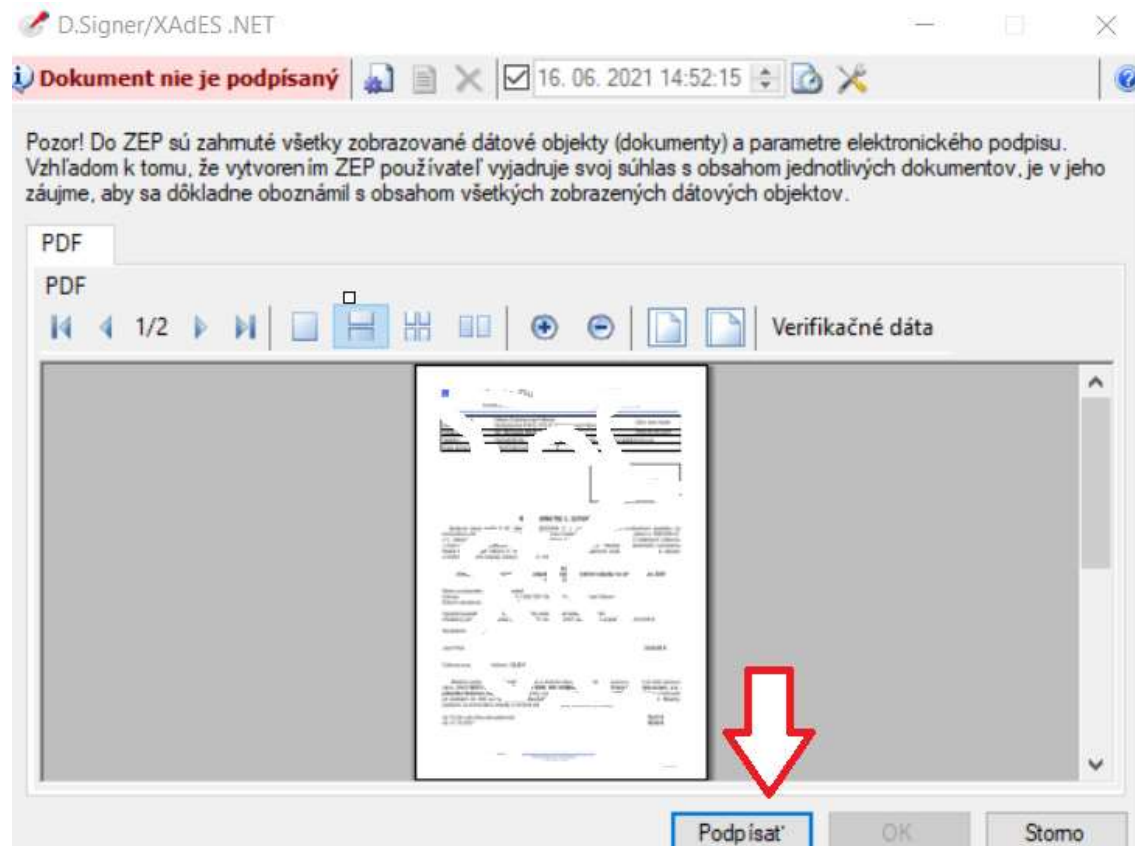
D.Signer/XAdES .NET

Dokument nie je podpísaný

16. 06. 2021 14:52:15

Pozor! Do ZEP sú zahrnuté všetky zobrazované dátové objekty (dokumenty) a parametre elektronického podpisu. Vzhľadom k tomu, že vytvorením ZEP používateľ vyjadruje svoj súhlas s obsahom jednotlivých dokumentov, je v jeho záujme, aby sa dôkladne oboznámil s obsahom všetkých zobrazených dátových objektov.

PDF

PDF

1/2

Verifikačné dáta

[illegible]

Podpísať

OK

Storno